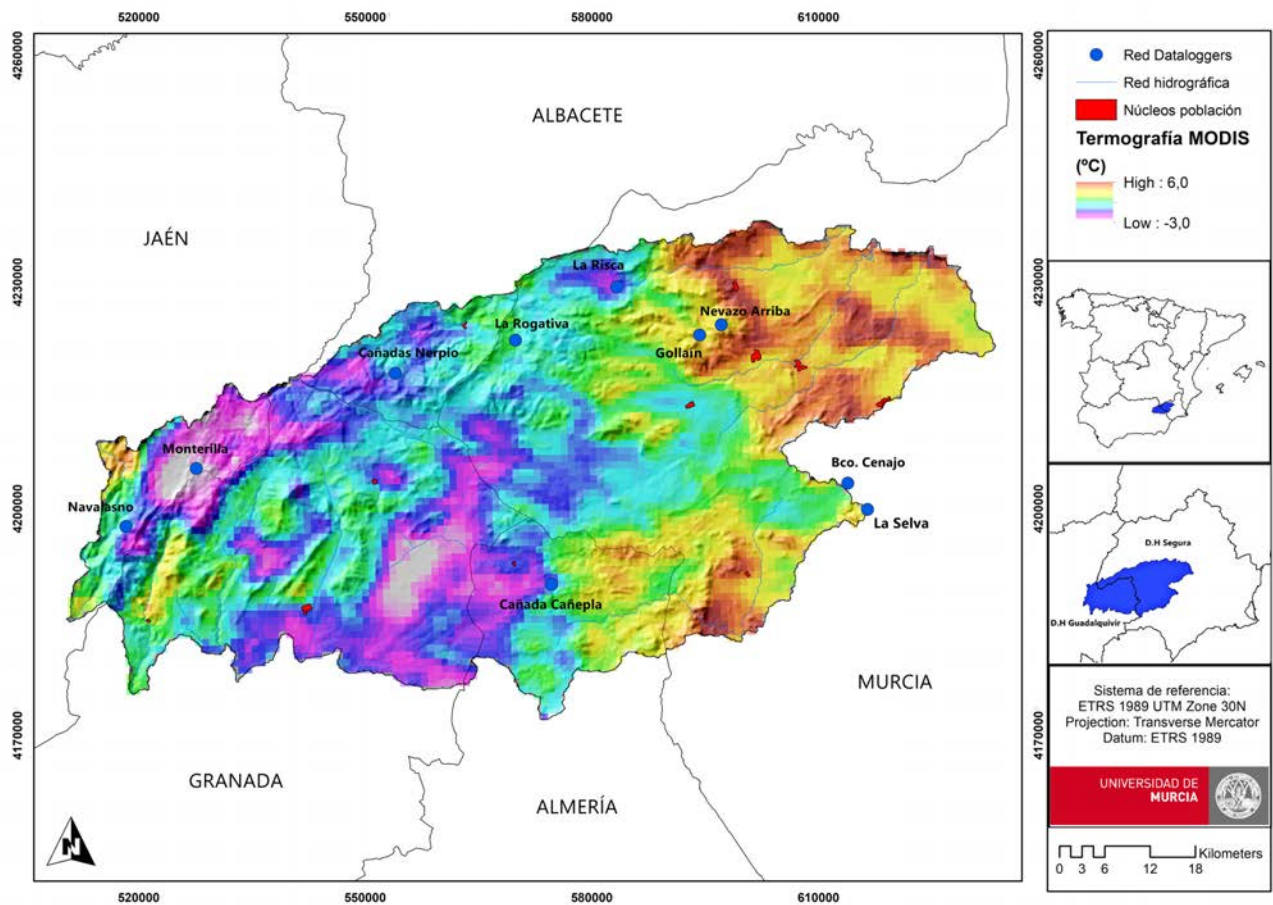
520000 550000 580000 610000

4260000
4230000
4200000
4170000

ALBACETE

JAÉN

La Risca
Nevazo Arriba
La Rogativa
Gollaín
Cañadas Nerpio
Monterilla
Navalasno
Bco. Cenajo
La Selva
Cañada Cañepla

MURCIA

GRANADA

ALMERÍA

N

520000 550000 580000 610000

Red Dataloggers
Red hidrográfica
Núcleos población
Termografía MODIS
(ºC)
High : 6,0
Low : -3,0

4260000
4230000
4200000
4170000

D.H Segura
D.H Guadalquivir

Sistema de referencia:
ETRS 1989 UTM Zone 30N
Projection: Transverse Mercator
Datum: ETRS 1989

UNIVERSIDAD DE
MURCIA

0 3 6 12 18 Kilometers